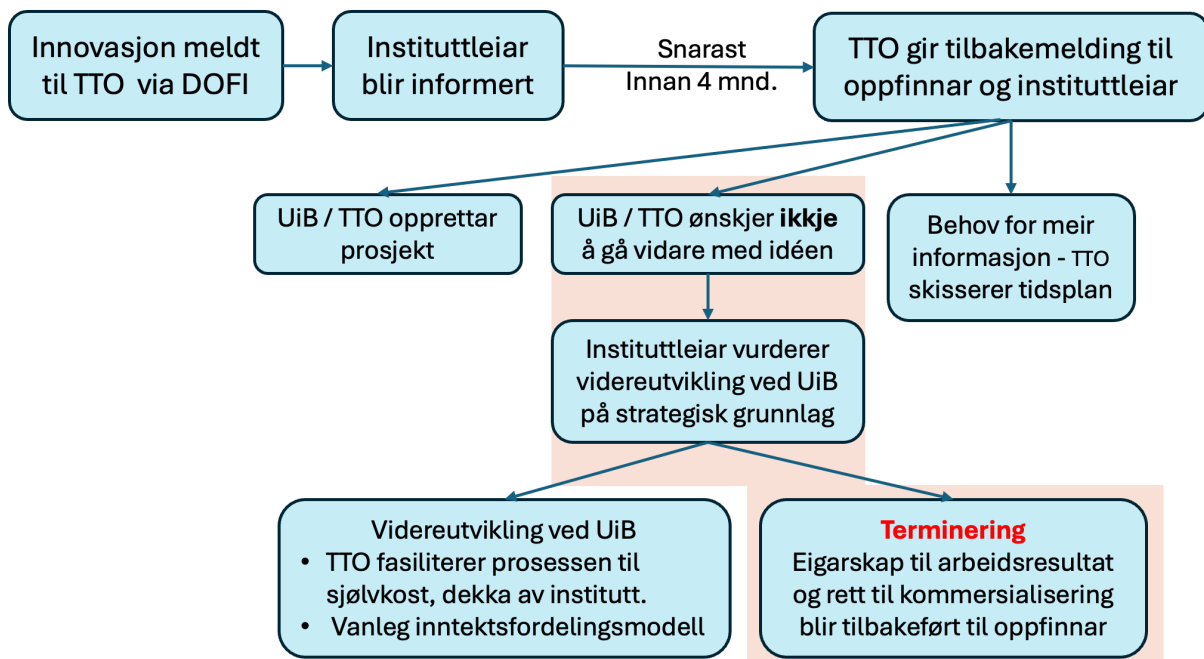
Innovasjon meldt til TTO via DOFI

Instituttleiar blir informert

Snarast
Innan 4 mnd.

TTO gir tilbakemelding til oppfinnar og instituttleiar

UiB / TTO opprettar prosjekt

UiB / TTO ønskjer **ikkje** å gå vidare med idéen

Behov for meir informasjon - TTO skisserer tidsplan

Instituttleiar vurderer vidareutvikling ved UiB på strategisk grunnlag

Vidareutvikling ved UiB
• TTO fasiliterer prosessen til sjølvkost, dekka av institutt.
• Vanleg inntektsfordelingsmodell

Terminering
Eigarskap til arbeidsresultat og rett til kommersialisering blir tilbakeført til oppfinnar